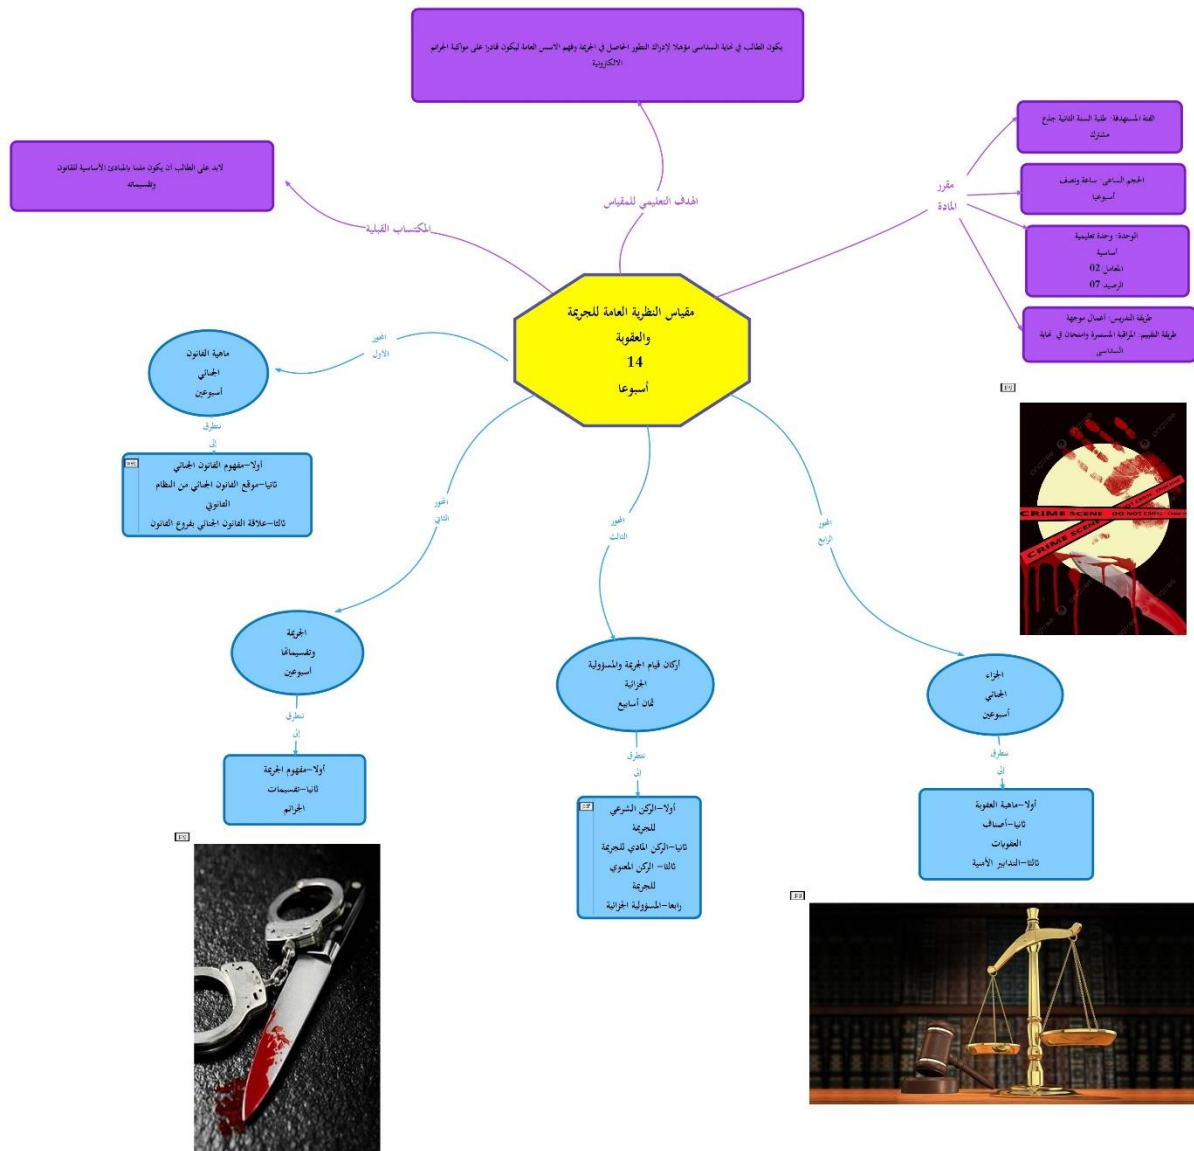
يكون الطالب في نهاية السداسي مؤهلا لإدراك التطور الحاصل في الجريمة وفهم الأسس العامة ليكون قادرا على مواكبة الجرائم الالكترونية

الهدف التعليمي للمقياس

لابد على الطالب أن يكون ملما بالمبادئ الأساسية للقانون وتقسيماته

المكتسبات القبلية

مقرر المادة

الفئة المستهدفة: طلبة السنة الثانية جذع مشترك

الحجم الساعي: ساعة ونصف أسبوعيا

الوحدة: وحدة تعليمية أساسية
المعامل 02
الرصيد 07

طريقة التدريس: أعمال موجهة
طريقة التقييم: المراقبة المستمرة وامتحان في نهاية السداسي

مقياس النظرية العامة للجريمة والعقوبة
14
أسبوعا

المحور الأول

ماهية القانون الجنائي
أسبوعين

نتطرق إلى

أولا-مفهوم القانون الجنائي
ثانيا-موقع القانون الجنائي من النظام القانوني
ثالثا-علاقة القانون الجنائي بفروع القانون

المحور الثاني

الجريمة وتقسيماتها
أسبوعين

نتطرق إلى

أولا-مفهوم الجريمة
ثانيا-تقسيمات الجرائم

المحور الثالث

أركان قيام الجريمة والمسؤولية الجزائية
ثمان أسابيع

نتطرق إلى

أولا-الركن الشرعي للجريمة
ثانيا-الركن المادي للجريمة
ثالثا- الركن المعنوي للجريمة
رابعا-المسؤولية الجزائية

المحور الرابع

الجزاء الجنائي
أسبوعين

نتطرق إلى

أولا-ماهية العقوبة
ثانيا-أصناف العقوبات
ثالثا-التدابير الأمنية

CRIME SCENE DO NOT CROSS
CRIME SCENE